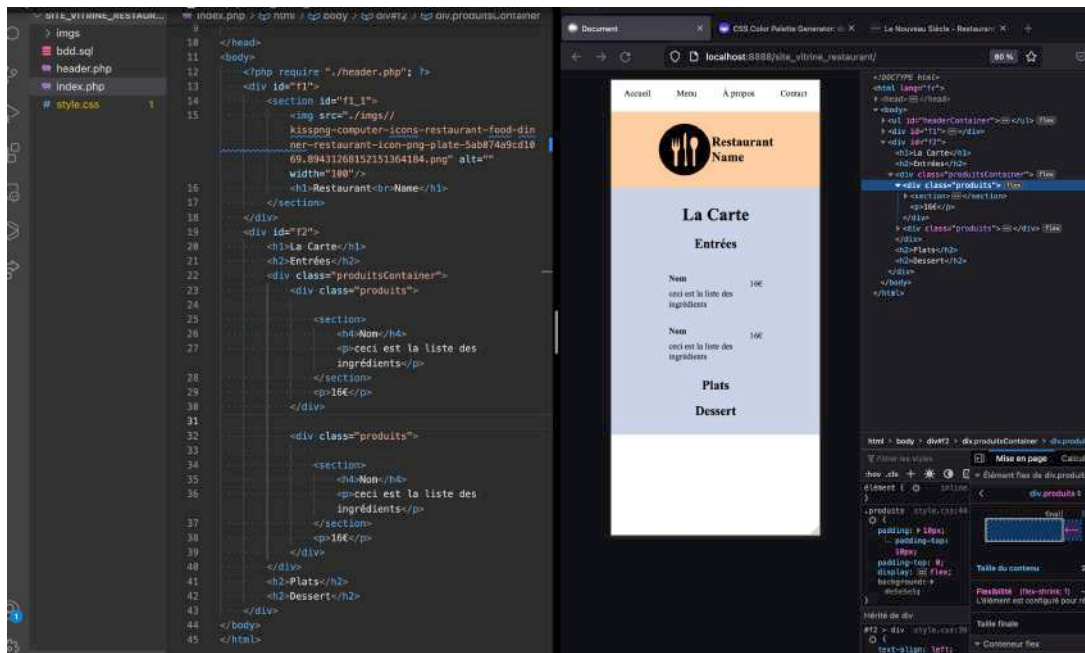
SITE_VITRINE_RESTAUR... index.php > html > body > div#f2 > div.produitsContainer
> imgs
bdd.sql
header.php
index.php
# style.css 1

9
10 </head>
11 <body>
12 <?php require "./header.php"; ?>
13 <div id="f1">
14 <section id="f1_1">
15 <img src="./imgs//kisspng-computer-icons-restaurant-food-dinner-restaurant-icon-png-plate-5ab074a9cd1069.8943126815215136418 4.png" alt="" width="100"/>
16 <h1>Restaurant<br>Name</h1>
17 </section>
18 </div>
19 <div id="f2">
20 <h1>La Carte</h1>
21 <h2>Entrées</h2>
22 <div class="produitsContainer">
23 <div class="produits">
24
25 <section>
26 <h4>Non</h4>
27 <p>ceci est la liste des ingrédients</p>
28 </section>
29 <p>16€</p>
30 </div>
31
32 <div class="produits">
33
34 <section>
35 <h4>Non</h4>
36 <p>ceci est la liste des ingrédients</p>
37 </section>
38 <p>16€</p>
39 </div>
40 </div>
41 <h2>Plats</h2>
42 <h2>Dessert</h2>
43 </div>
44 </body>
45 </html>

Document × CSS Color Palette Generator × Le Nouveau Siècle - Restaurant ×
localhost:8888/site_vitrine_restaurant/ 80 %

Accueil Menu A propos Contact

Restaurant Name

La Carte
Entrées
Nom 16€
ceci est la liste des ingrédients
Nom 16€
ceci est la liste des ingrédients
Plats
Dessert

<!DOCTYPE html>
<html lang="fr">
<head> </head>
<body>
<ul id="headerContainer"> </ul> flex
<div id="f1"> </div>
<div id="f2">
<h1>La Carte</h1>
<h2>Entrées</h2>
<div class="produitsContainer"> flex
<div class="produits"> flex
<section> </section>
<p>16€</p>
</div>
<div class="produits"> </div> flex
</div>
<h2>Plats</h2>
<h2>Dessert</h2>
</div>
</body>
</html>

html > body > div#f2 > div.produitsContainer > div.produi

Filtrer les styles
:hov .cls
élément { inline
}
.produits style.css:44
padding: 10px;
padding-top: 10px;
padding-top: 0;
display: flex;
background: #e5e5e5;
Hérité de div
#f2 > div style.css:39
text-align: left;

Mise en page Calcul
Élément flex de div.produit
div.produits
Taille du contenu
Flexibilité (flex-shrink: 1)
L'élément est configuré pour ré
Taille finale
Conteneur flex